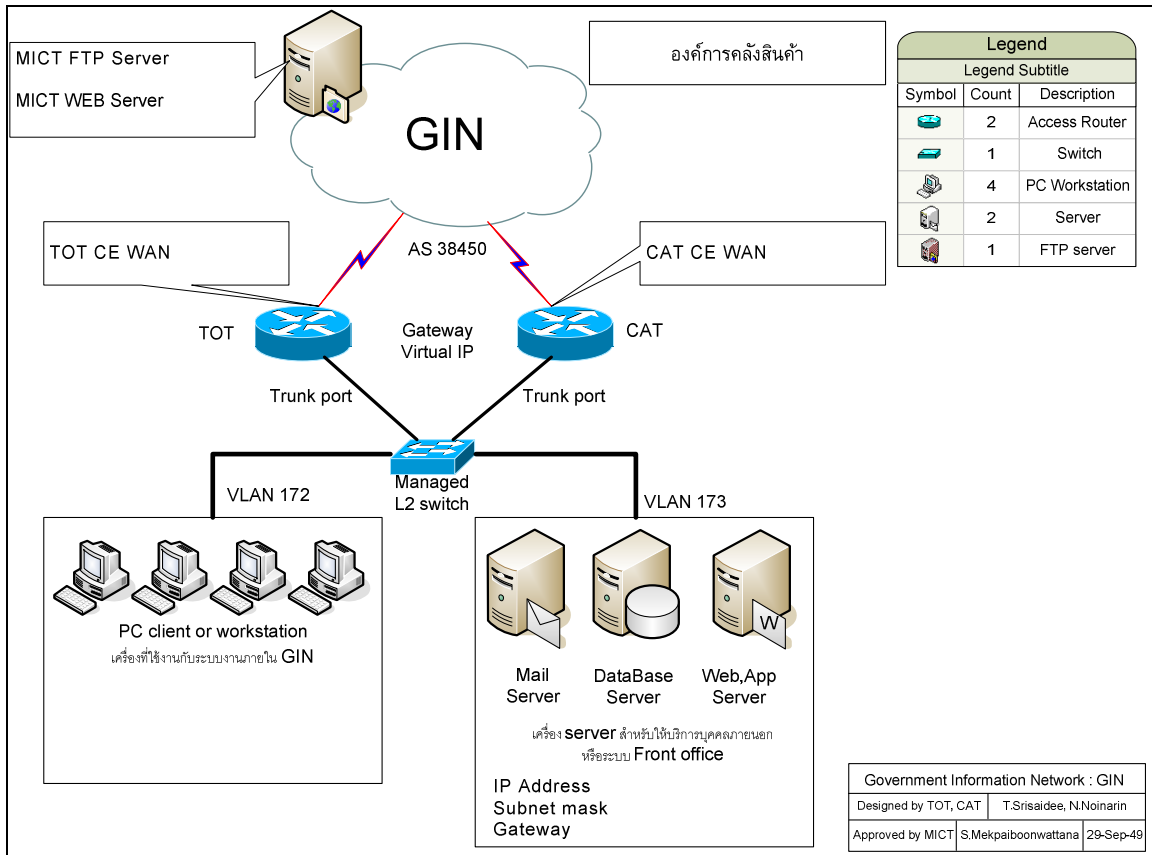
MICT FTP Server

MICT WEB Server

GIN

องค์การคลังสินค้า

Legend

Legend Subtitle

| Symbol | Count | Description |
|---|---|---|
| | 2 | Access Router |
| | 1 | Switch |
| | 4 | PC Workstation |
| | 2 | Server |
| | 1 | FTP server |

TOT CE WAN

AS 38450

CAT CE WAN

TOT

Gateway Virtual IP

CAT

Trunk port

Trunk port

VLAN 172

Managed L2 switch

VLAN 173

PC client or workstation

เครื่องที่ใช้งานกับระบบงานภายใน GIN

Mail Server

DataBase Server

Web,App Server

เครื่อง server สำหรับให้บริการบุคคลภายนอก หรือระบบ Front office

IP Address
Subnet mask
Gateway

| Government Information Network : GIN | | |
|---|---|---|
| Designed by TOT, CAT | T.Srisaidee, N.Noinarin | |
| Approved by MICT | S.Mekpaiboonwattana | 29-Sep-49 |